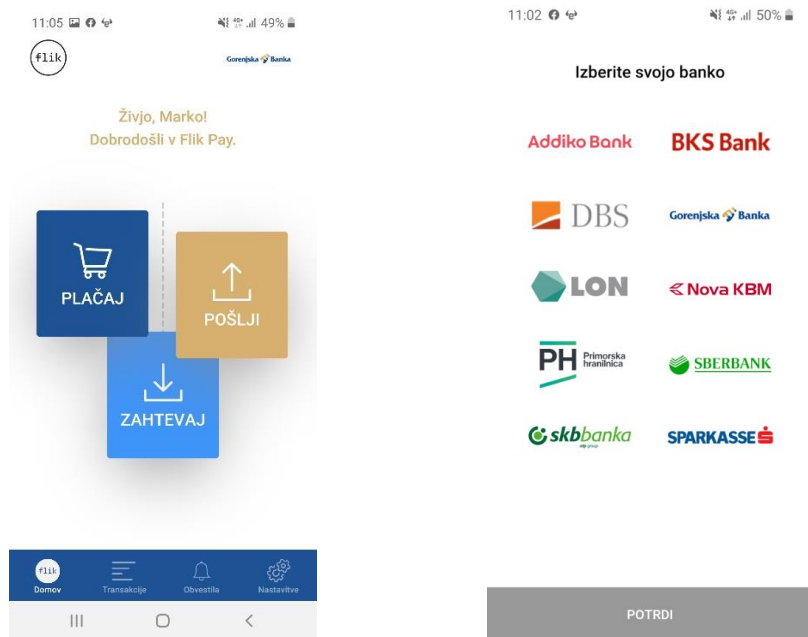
11:05 49%

flik

Gorenjska Banka

Živjo, Marko!
Dobrodošli v Flik Pay.

PLAČAJ

POŠLJI

ZAHTEVAJ

flik
Domov

Transakcije

Obvestila

Nastavitve

11:02 50%

Izberite svojo banko

Addiko Bank

BKS Bank

DBS

Gorenjska Banka

LON

Nova KBM

PH Primorska hranilnica

SBERBANK

skbbanka

SPARKASSE

POTRDI